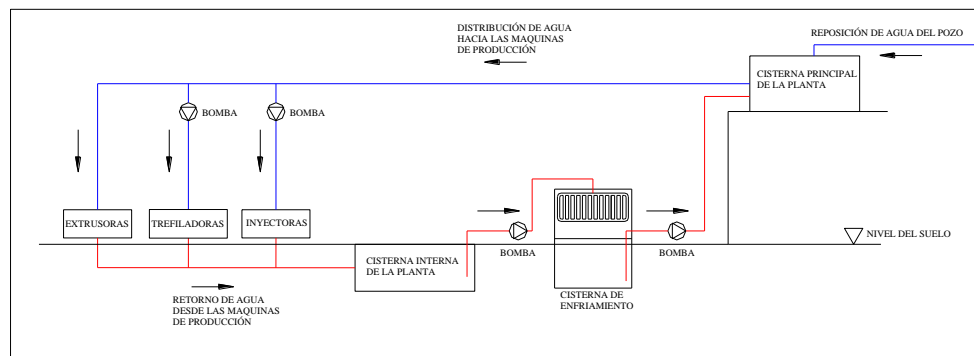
DISTRIBUCIÓN DE AGUA HACIA LAS MAQUINAS DE PRODUCCIÓN

REPOSICIÓN DE AGUA DEL POZO

CISTERNA PRINCIPAL DE LA PLANTA

BOMBA

BOMBA

EXTRUSORAS

TREFILADORAS

INYECTORAS

CISTERNA INTERNA DE LA PLANTA

BOMBA

BOMBA

NIVEL DEL SUELO

RETORNO DE AGUA DESDE LAS MAQUINAS DE PRODUCCIÓN

CISTERNA DE ENFRIAMIENTO